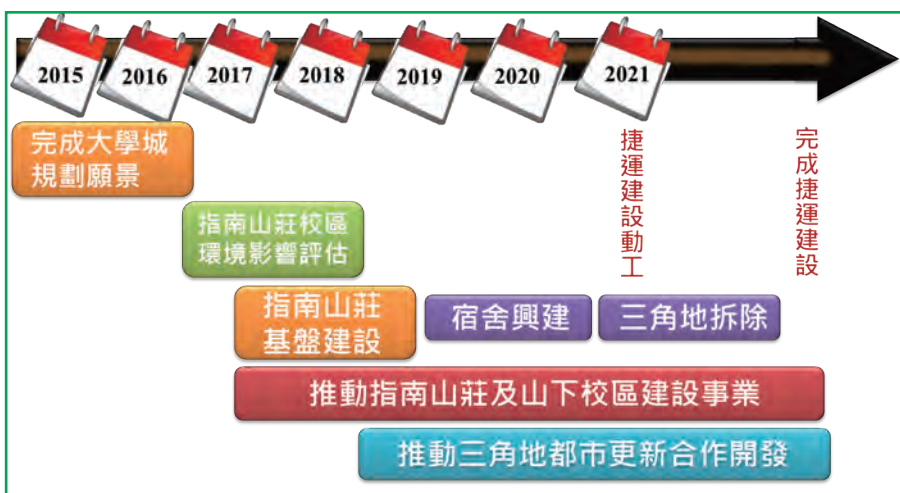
2015 2016 2017 2018 2019 2020 2021

完成大學城
規劃願景

指南山莊校區
環境影響評估

指南山莊
基盤建設

宿舍興建

三角地拆除

捷運建設動工

完成捷運建設

推動指南山莊及山下校區建設事業

推動三角地都市更新合作開發